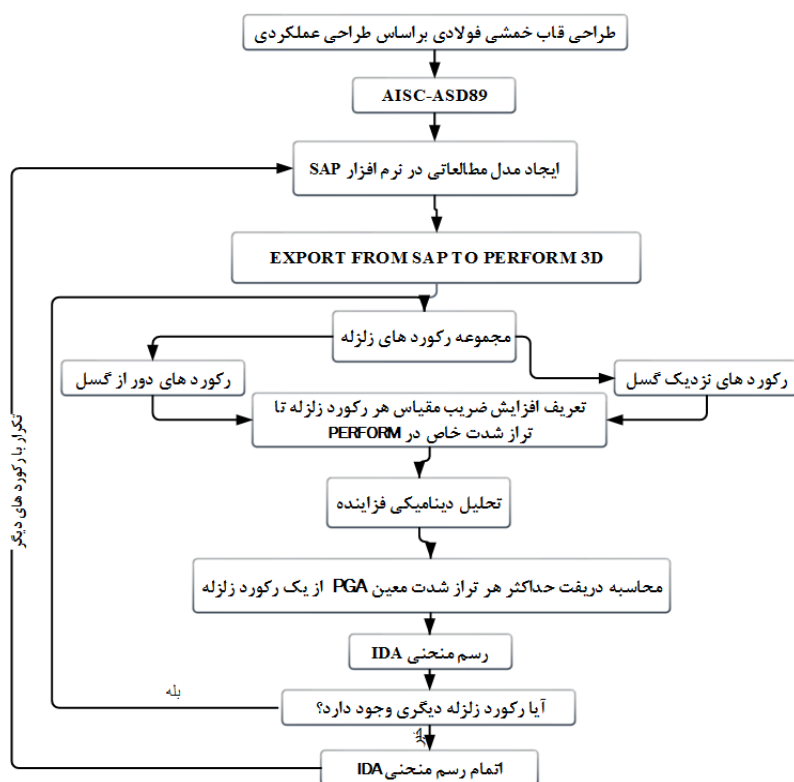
طراحی قاب خمشی فولادی براساس طراحی عملکردی

AISC-ASD89

ایجاد مدل مطالعاتی در نرم افزار SAP

EXPORT FROM SAP TO PERFORM 3D

مجموعه رکورد های زلزله

رکورد های دور از گسل

رکورد های نزدیک گسل

تعریف افزایش ضریب مقیاس هر رکورد زلزله تا تراز شدت خاص در PERFORM

تحلیل دینامیکی فزاینده

محاسبه دریفت حداکثر هر تراز شدت معین PGA از یک رکورد زلزله

رسم منحنی IDA

بله

آیا رکورد زلزله دیگری وجود دارد؟

خیر

اتمام رسم منحنی IDA

تکرار با رکورد های دیگر